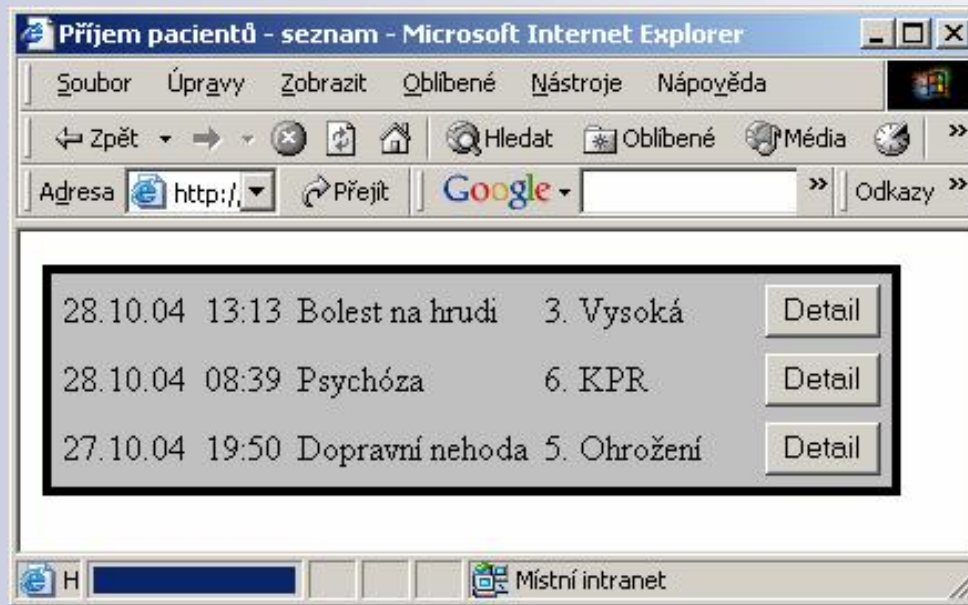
Příjem pacientů - seznam - Microsoft Internet Explorer

Soubor Úpravy Zobrazit Oblíbené Nástroje Nápověda

Zpět Hledat Oblíbené Média »

Adresa http:/ Přejít Google » Odkazy »

| | | | | |
|---|---|---|---|---|
| 28.10.04 | 13:13 | Bolest na hrudi | 3. Vysoká | Detail |
| 28.10.04 | 08:39 | Psychóza | 6. KPR | Detail |
| 27.10.04 | 19:50 | Dopravní nehoda | 5. Ohrožení | Detail |

H Místní intranet